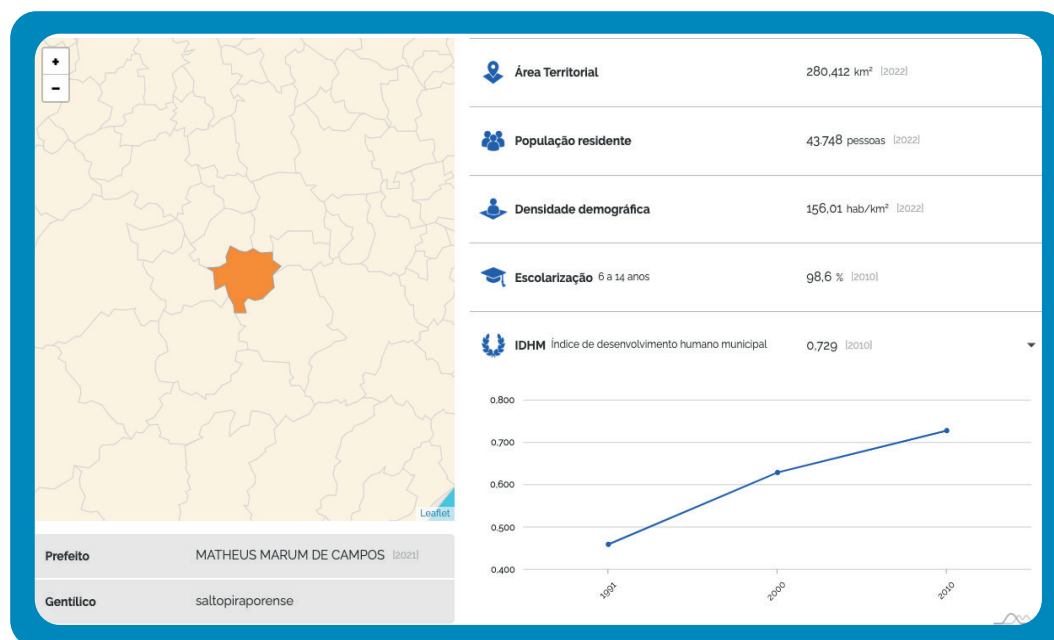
+
-

Leaflet

| Prefeito | MATHEUS MARUM DE CAMPOS [2021] |
|---|---|
| Gentílico | saltopiraporense |

Área Territorial 280,412 km² [2022]

População residente 43.748 pessoas [2022]

Densidade demográfica 156,01 hab/km² [2022]

Escolarização 6 a 14 anos 98,6 % [2010]

IDHM Índice de desenvolvimento humano municipal 0,729 [2010]

0,800
0,700
0,600
0,500
0,400

1991
2000
2010